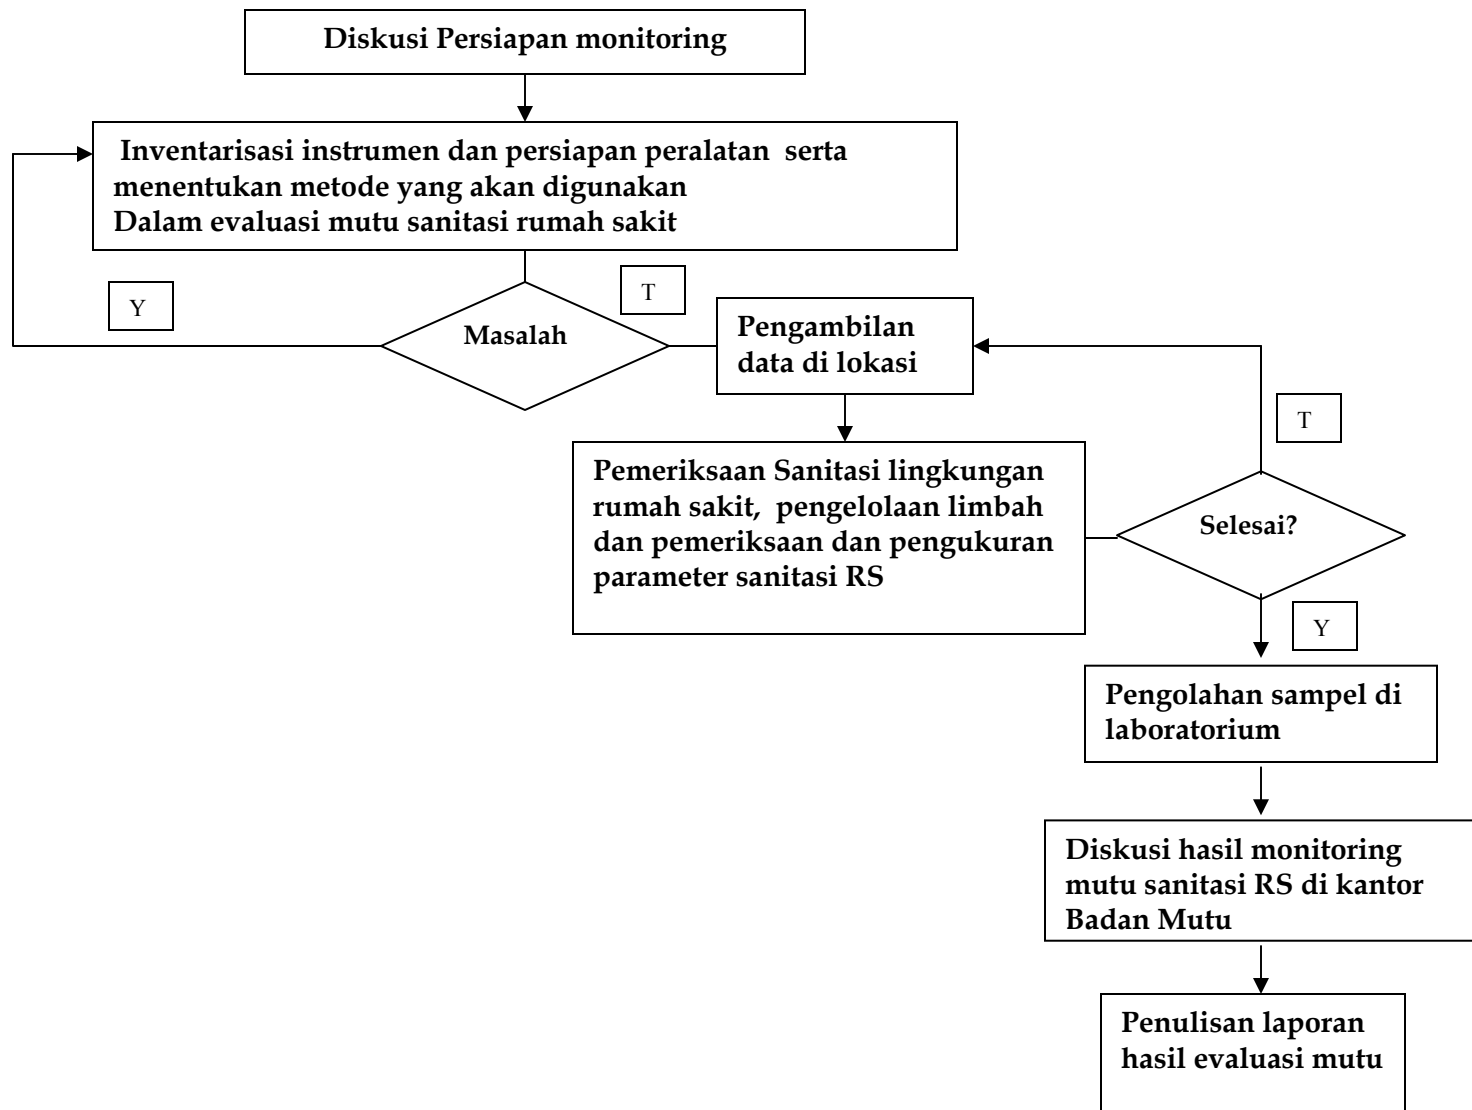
Diskusi Persiapan monitoring

Inventarisasi instrumen dan persiapan peralatan serta menentukan metode yang akan digunakan
Dalam evaluasi mutu sanitasi rumah sakit

Y

T

Masalah

Pengambilan data di lokasi

T

Pemeriksaan Sanitasi lingkungan rumah sakit, pengelolaan limbah dan pemeriksaan dan pengukuran parameter sanitasi RS

Selesai?

Y

Pengolahan sampel di laboratorium

Diskusi hasil monitoring mutu sanitasi RS di kantor Badan Mutu

Penulisan laporan hasil evaluasi mutu